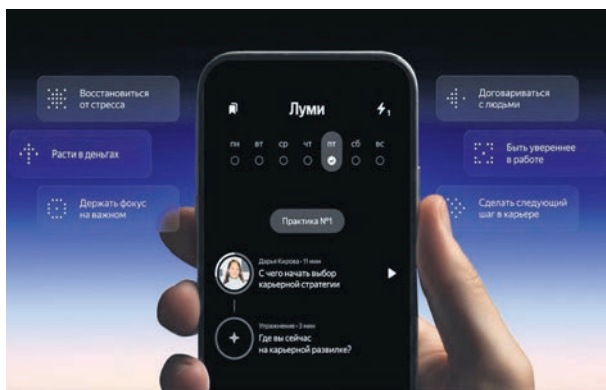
Восстановиться от стресса

Расти в деньгах

Держать фокус на важном

Луми

1

пн вт ср чт пт сб вс

Практика №1

Дарья Кирова · 11 мин
С чего начать выбор карьерной стратегии

Упражнение · 3 мин
Где вы сейчас на карьерной развилке?

Договариваться с людьми

Быть увереннее в работе

Сделать следующий шаг в карьере